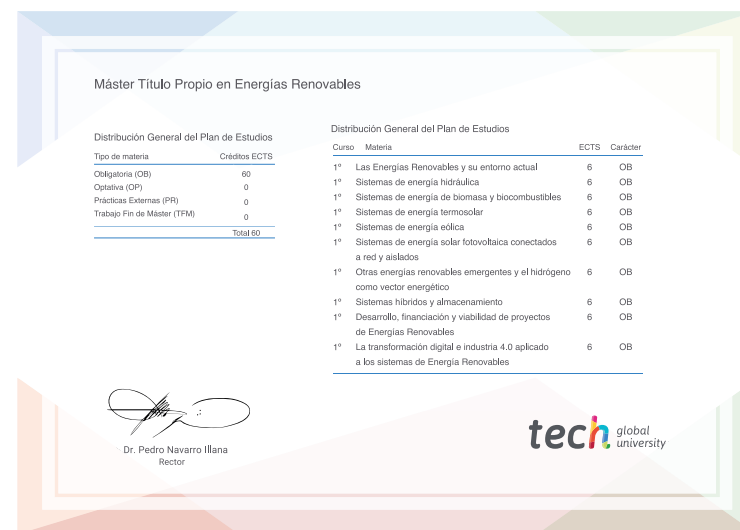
Máster Título Propio en Energías Renovables

Distribución General del Plan de Estudios

| Tipo de materia | Créditos ECTS |
|---|---|
| Obligatoria (OB) | 60 |
| Optativa (OP) | 0 |
| Prácticas Externas (PR) | 0 |
| Trabajo Fin de Máster (TFM) | 0 |
| | Total 60 |

Distribución General del Plan de Estudios

| Curso | Materia | ECTS | Carácter |
|---|---|---|---|
| 1º | Las Energías Renovables y su entorno actual | 6 | OB |
| 1º | Sistemas de energía hidráulica | 6 | OB |
| 1º | Sistemas de energía de biomasa y biocombustibles | 6 | OB |
| 1º | Sistemas de energía termosolar | 6 | OB |
| 1º | Sistemas de energía eólica | 6 | OB |
| 1º | Sistemas de energía solar fotovoltaica conectados a red y aislados | 6 | OB |
| 1º | Otras energías renovables emergentes y el hidrógeno como vector energético | 6 | OB |
| 1º | Sistemas híbridos y almacenamiento | 6 | OB |
| 1º | Desarrollo, financiación y viabilidad de proyectos de Energías Renovables | 6 | OB |
| 1º | La transformación digital e industria 4.0 aplicado a los sistemas de Energía Renovables | 6 | OB |

Dr. Pedro Navarro Illana
Rector

tech global university